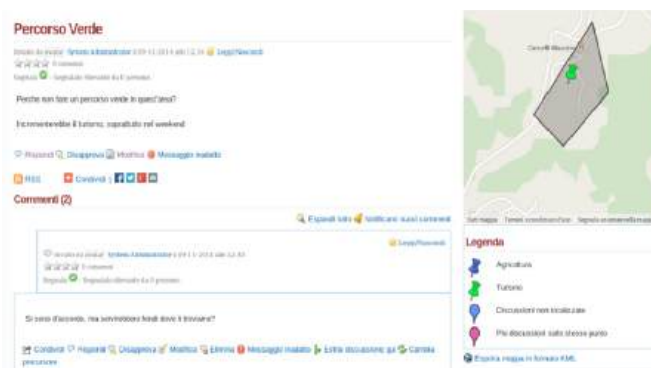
Percorso Verde

Inviato da: Sistema Amministratore il 09-11-2014 alle 12:38 Leggi/Nascondi
0 commenti
Segnalato rilevante da 0 persone

Perche non fare un percorso verde in quest'area?

Incrementerebbe il turismo, soprattutto nel weekend

Rispondi Disapprova Modifica Messaggio inadatto

RSS Condividi

Commenti (2)

Espandi tutto Notificami nuovi commenti

Leggi/Nascondi
Inviato da: Sistema Amministratore il 09-11-2014 alle 12:40
0 commenti
Segnalato rilevante da 0 persone

Si sono d'accordo, ma serviranno fondi dove li troviamo?

Condividi Rispondi Disapprova Modifica Elimina Messaggio inadatto Estrai discussione qui Cambia percorsos

Legenda

Agricoltura

Turismo

Discussioni non localizzate

Più discussioni sullo stesso punto

Esporta mappa in formato KML